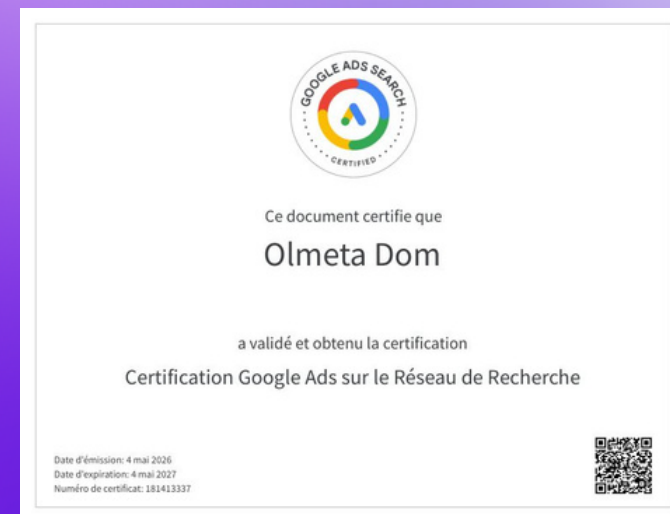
GOOGLE ADS SEARCH
CERTIFIED

Ce document certifie que

Olmeta Dom

a validé et obtenu la certification

Certification Google Ads sur le Réseau de Recherche

Date d'émission: 4 mai 2026
Date d'expiration: 4 mai 2027
Numéro de certificat: 181413337